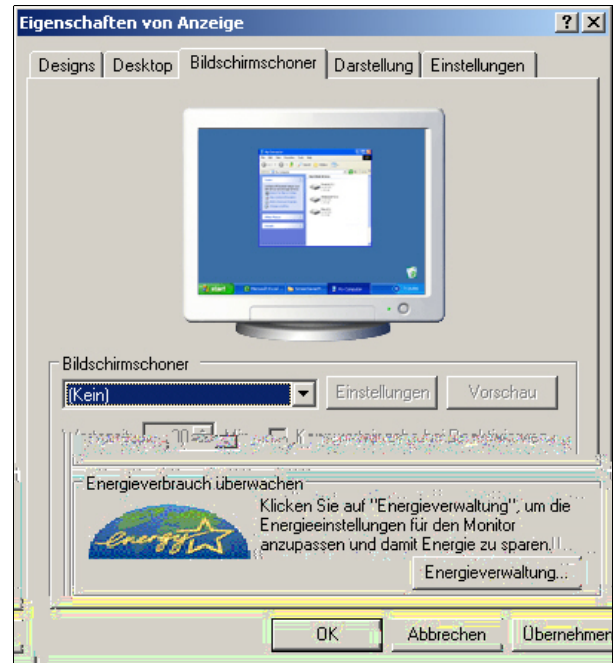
Eigenschaften von Anzeige

? X

Designs | Desktop | Bildschirmschoner | Darstellung | Einstellungen

start

Bildschirmschoner

(Kein)

Einstellungen

Vorschau

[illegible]

Energieverbrauch überwachen

Klicken Sie auf "Energieverwaltung", um die Energieeinstellungen für den Monitor anzupassen und damit Energie zu sparen.

energy

Energieverwaltung...

OK

Abbrechen

Übernehmen